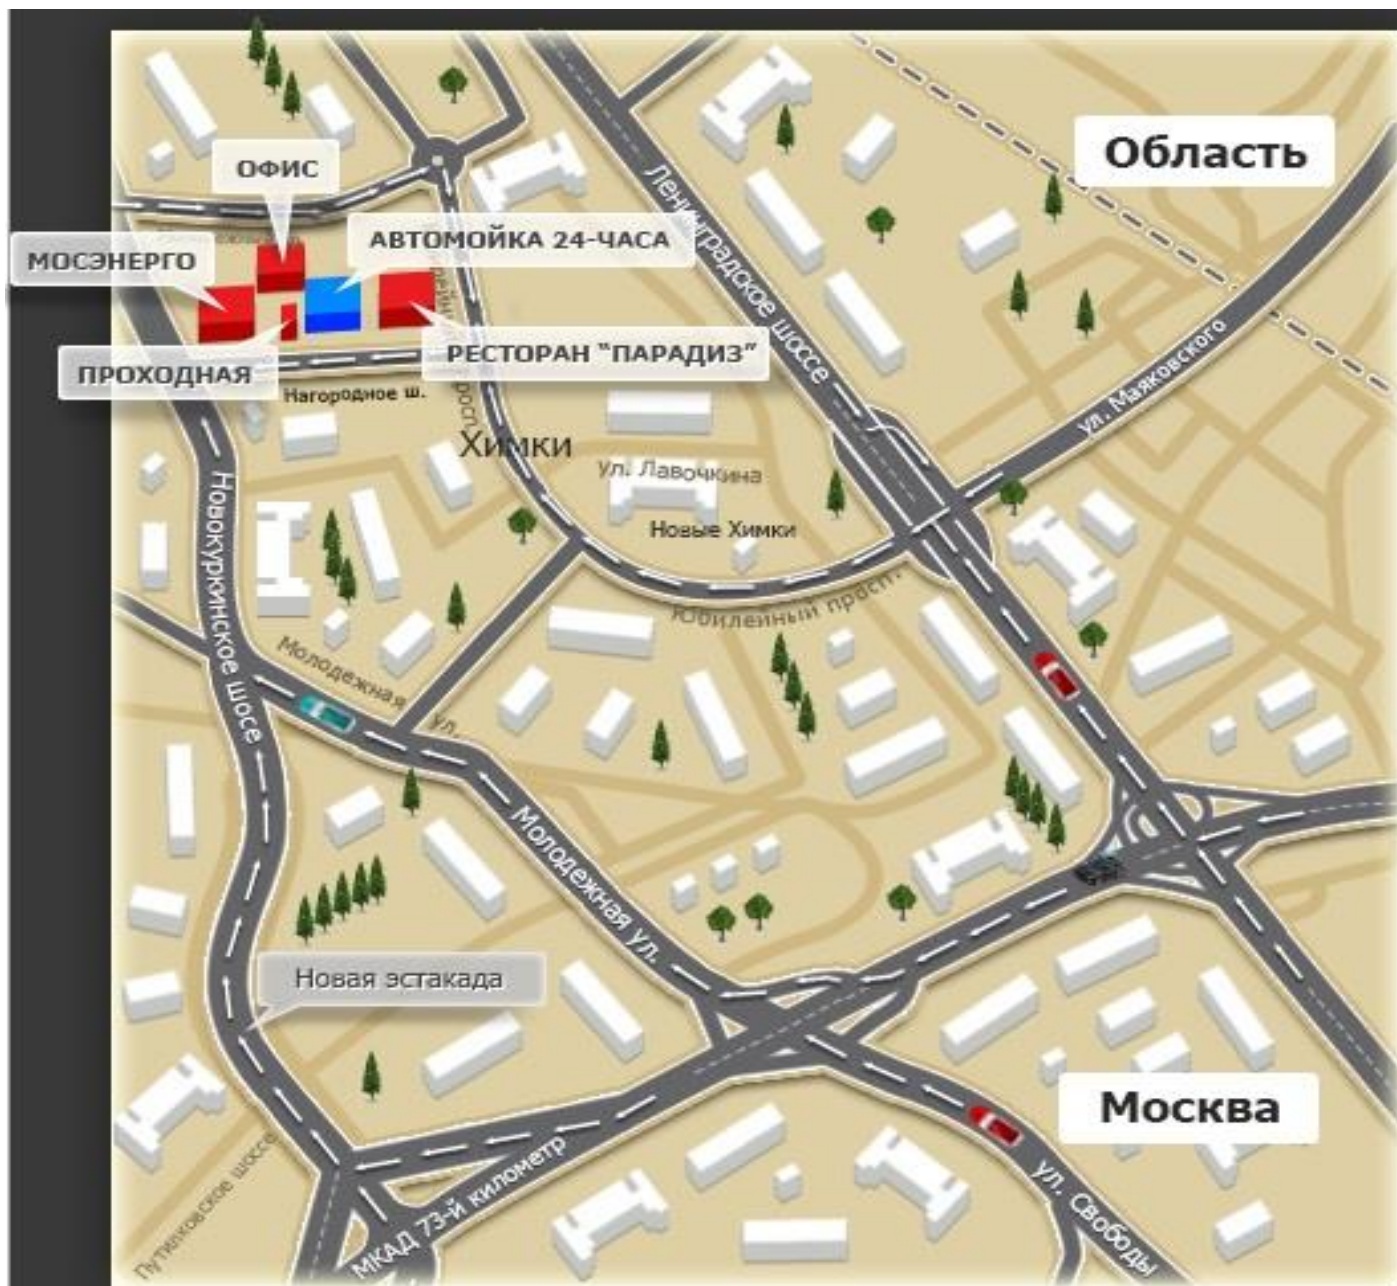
ОФИС
Область
АВТОМОЙКА 24-ЧАСА
МОСЭНЕРГО
Ленинградское шоссе
РЕСТОРАН "ПАРАДИЗ"
ПРОХОДНАЯ
Нагородное ш.
просп.
ул. Маяковского
Химки
ул. Лавочкина
Новые Химки
Новокуркинское шоссе
Юбилейный просп.
Молодежная ул.
Молодежная ул.
Новая эстакада
Москва
МКАД 73-й километр
Путилковское шоссе
ул. Свободы